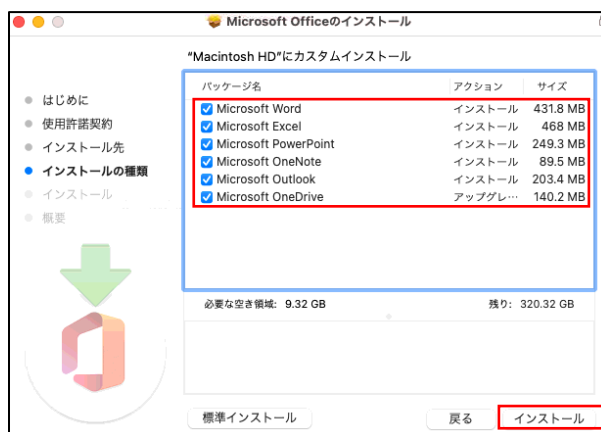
Microsoft Officeのインストール

"Macintosh HD"にカスタムインストール

はじめに
使用許諾契約
インストール先
インストールの種類
インストール
概要

| パッケージ名 | アクション | サイズ |
|---|---|---|
| Microsoft Word | インストール | 431.8 MB |
| Microsoft Excel | インストール | 468 MB |
| Microsoft PowerPoint | インストール | 249.3 MB |
| Microsoft OneNote | インストール | 89.5 MB |
| Microsoft Outlook | インストール | 203.4 MB |
| Microsoft OneDrive | アップグレ… | 140.2 MB |

必要な空き領域: 9.32 GB
残り: 320.32 GB

標準インストール
戻る
インストール